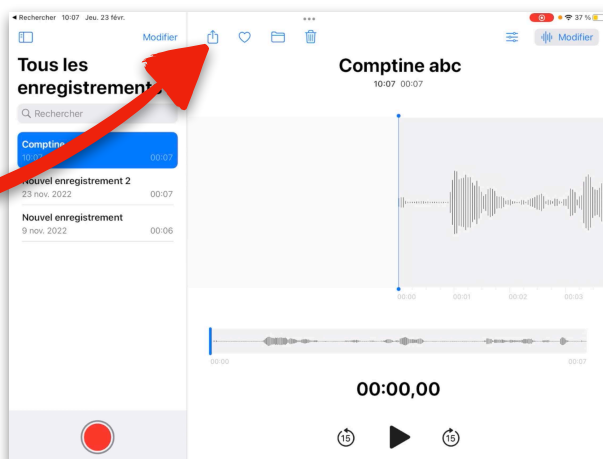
◂ Rechercher 10:07 Jeu. 23 févr.

37 %

Modifier

Tous les enregistrements

Rechercher

Comptine
10:0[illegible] 00:07

Nouvel enregistrement 2
23 nov. 2022 00:07

Nouvel enregistrement
9 nov. 2022 00:06

Modifier

Comptine abc
10:07 00:07

00:00 00:01 00:02 00:03

00:00 00:07

00:00,00

15 15